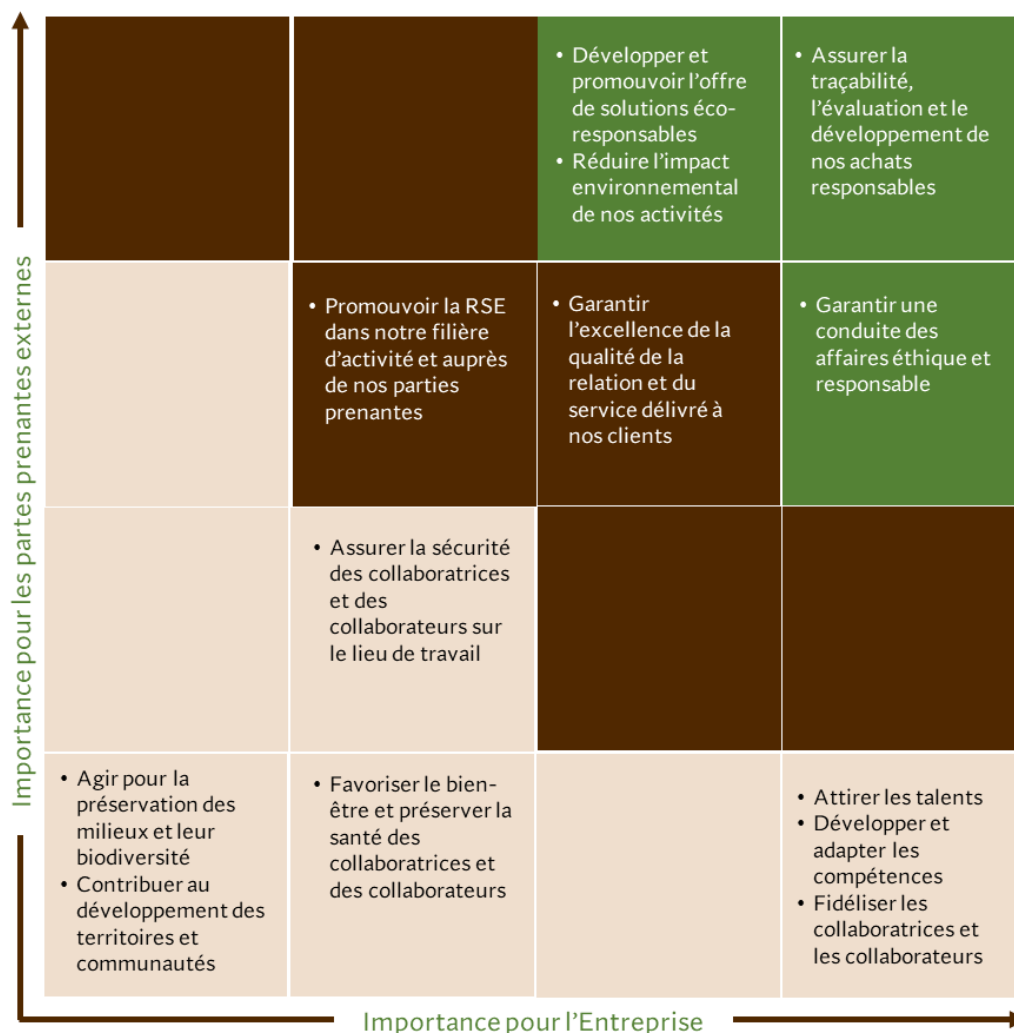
Importance pour les partes prenantes externes

| | | | |
|---|---|---|---|
| | | • Développer et promouvoir l'offre de solutions éco-responsables • Réduire l'impact environnemental de nos activités | • Assurer la traçabilité, l'évaluation et le développement de nos achats responsables |
| | • Promouvoir la RSE dans notre filière d'activité et auprès de nos parties prenantes | • Garantir l'excellence de la qualité de la relation et du service délivré à nos clients | • Garantir une conduite des affaires éthique et responsable |
| | • Assurer la sécurité des collaboratrices et des collaborateurs sur le lieu de travail | | |
| • Agir pour la préservation des milieux et leur biodiversité • Contribuer au développement des territoires et communautés | • Favoriser le bien-être et préserver la santé des collaboratrices et des collaborateurs | | • Attirer les talents • Développer et adapter les compétences • Fidéliser les collaboratrices et les collaborateurs |

Importance pour l'Entreprise